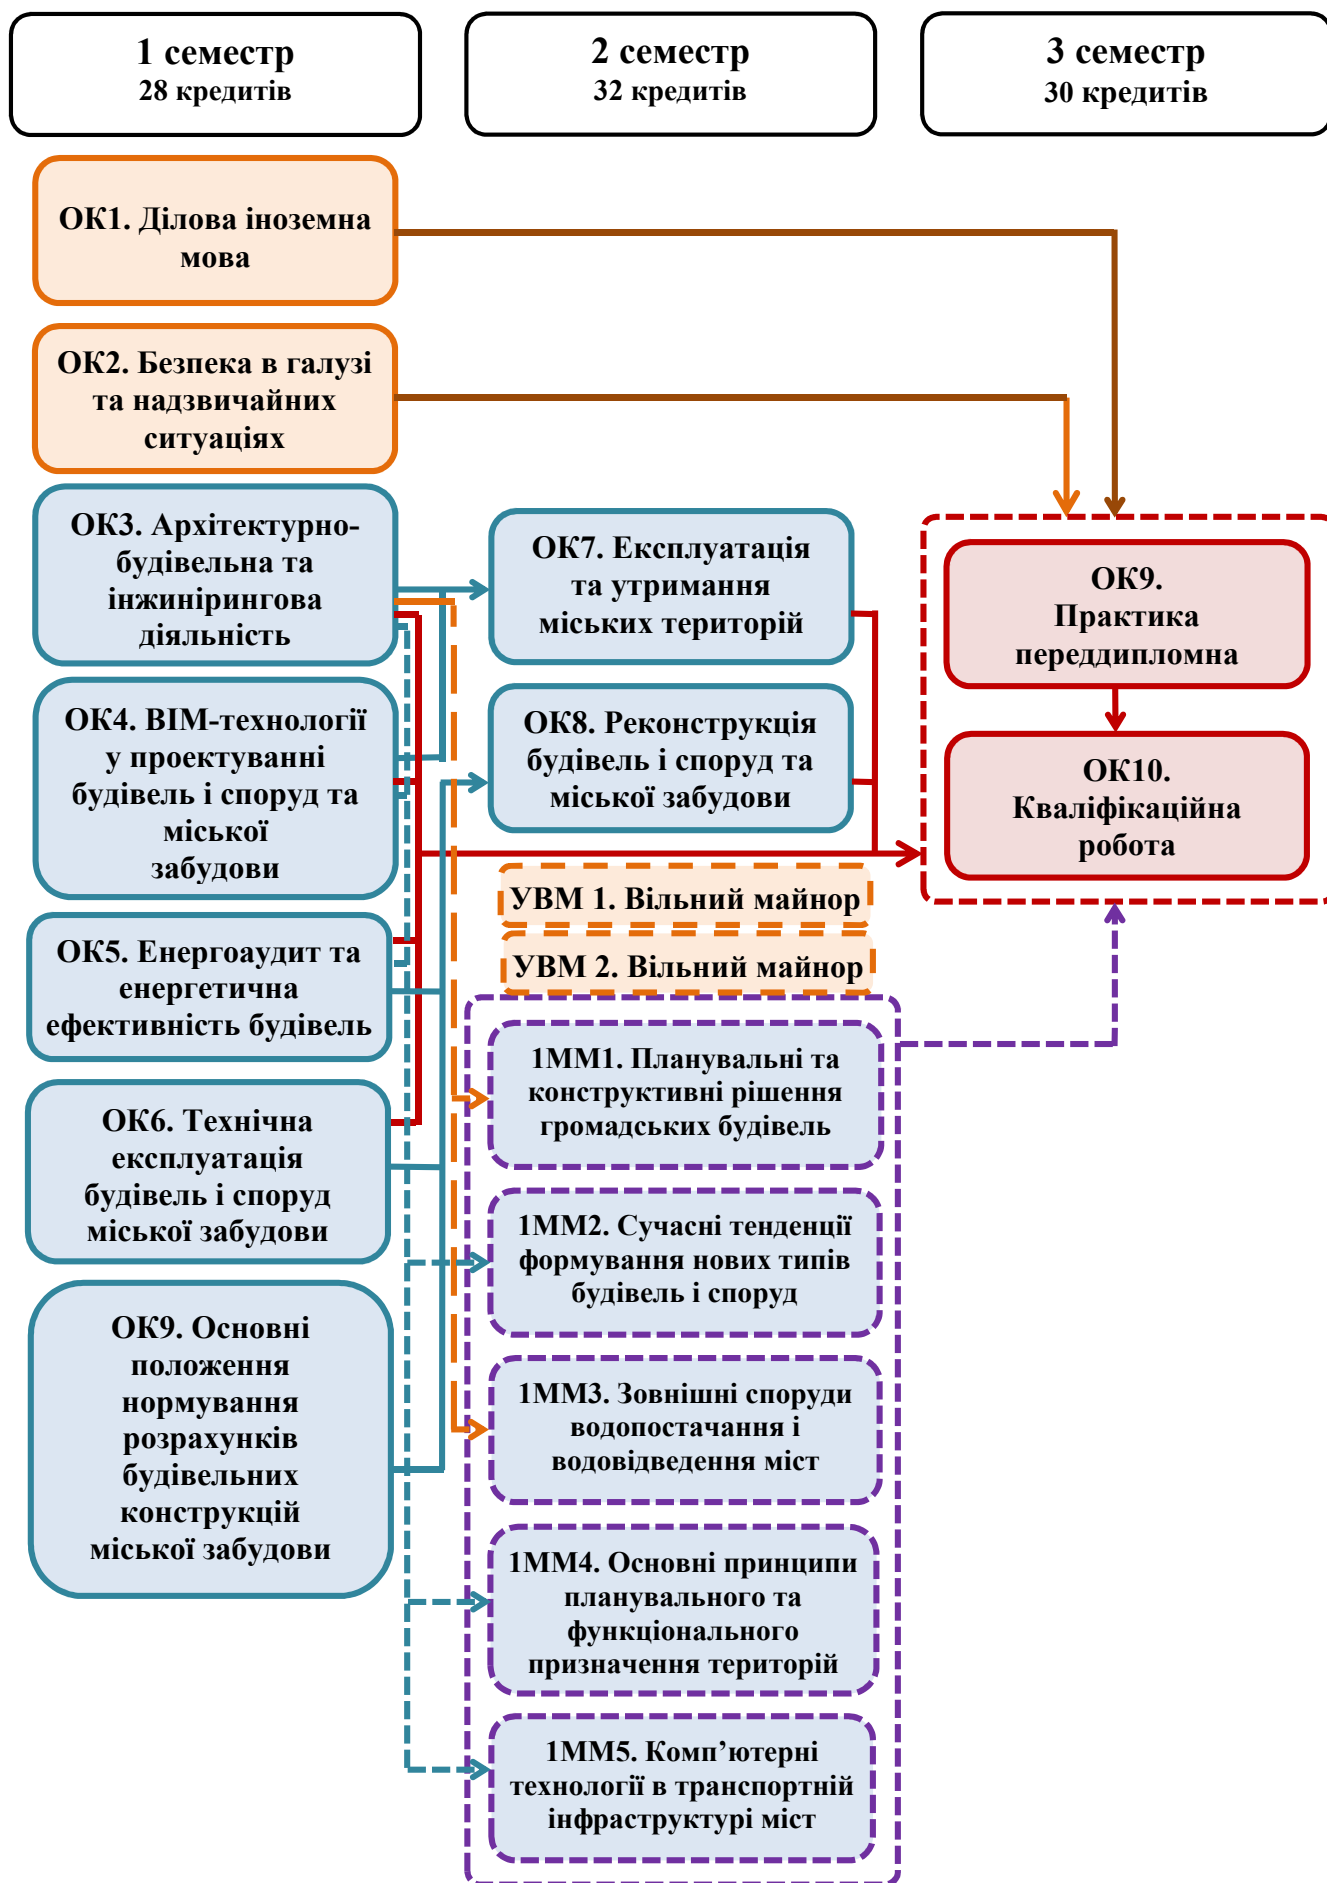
1 семестр
28 кредитів

2 семестр
32 кредитів

3 семестр
30 кредитів

ОК1. Ділова іноземна мова

ОК2. Безпека в галузі та надзвичайних ситуаціях

ОК3. Архітектурно-будівельна та інжиніринговa діяльність

ОК4. BIM-технології у проектуванні будівель і споруд та міської забудови

ОК5. Енергоаудит та енергетична ефективність будівель

ОК6. Технічна експлуатація будівель і споруд міської забудови

ОК9. Основні положення нормування розрахунків будівельних конструкцій міської забудови

ОК7. Експлуатація та утримання міських територій

ОК8. Реконструкція будівель і споруд та міської забудови

УВМ 1. Вільний майнор

УВМ 2. Вільний майнор

1ММ1. Планувальні та конструктивні рішення громадських будівель

1ММ2. Сучасні тенденції формування нових типів будівель і споруд

1ММ3. Зовнішні споруди водопостачання і водовідведення міст

1ММ4. Основні принципи планувального та функціонального призначення територій

1ММ5. Комп'ютерні технології в транспортній інфраструктурі міст

ОК9. Практика переддипломна

ОК10. Кваліфікаційна робота